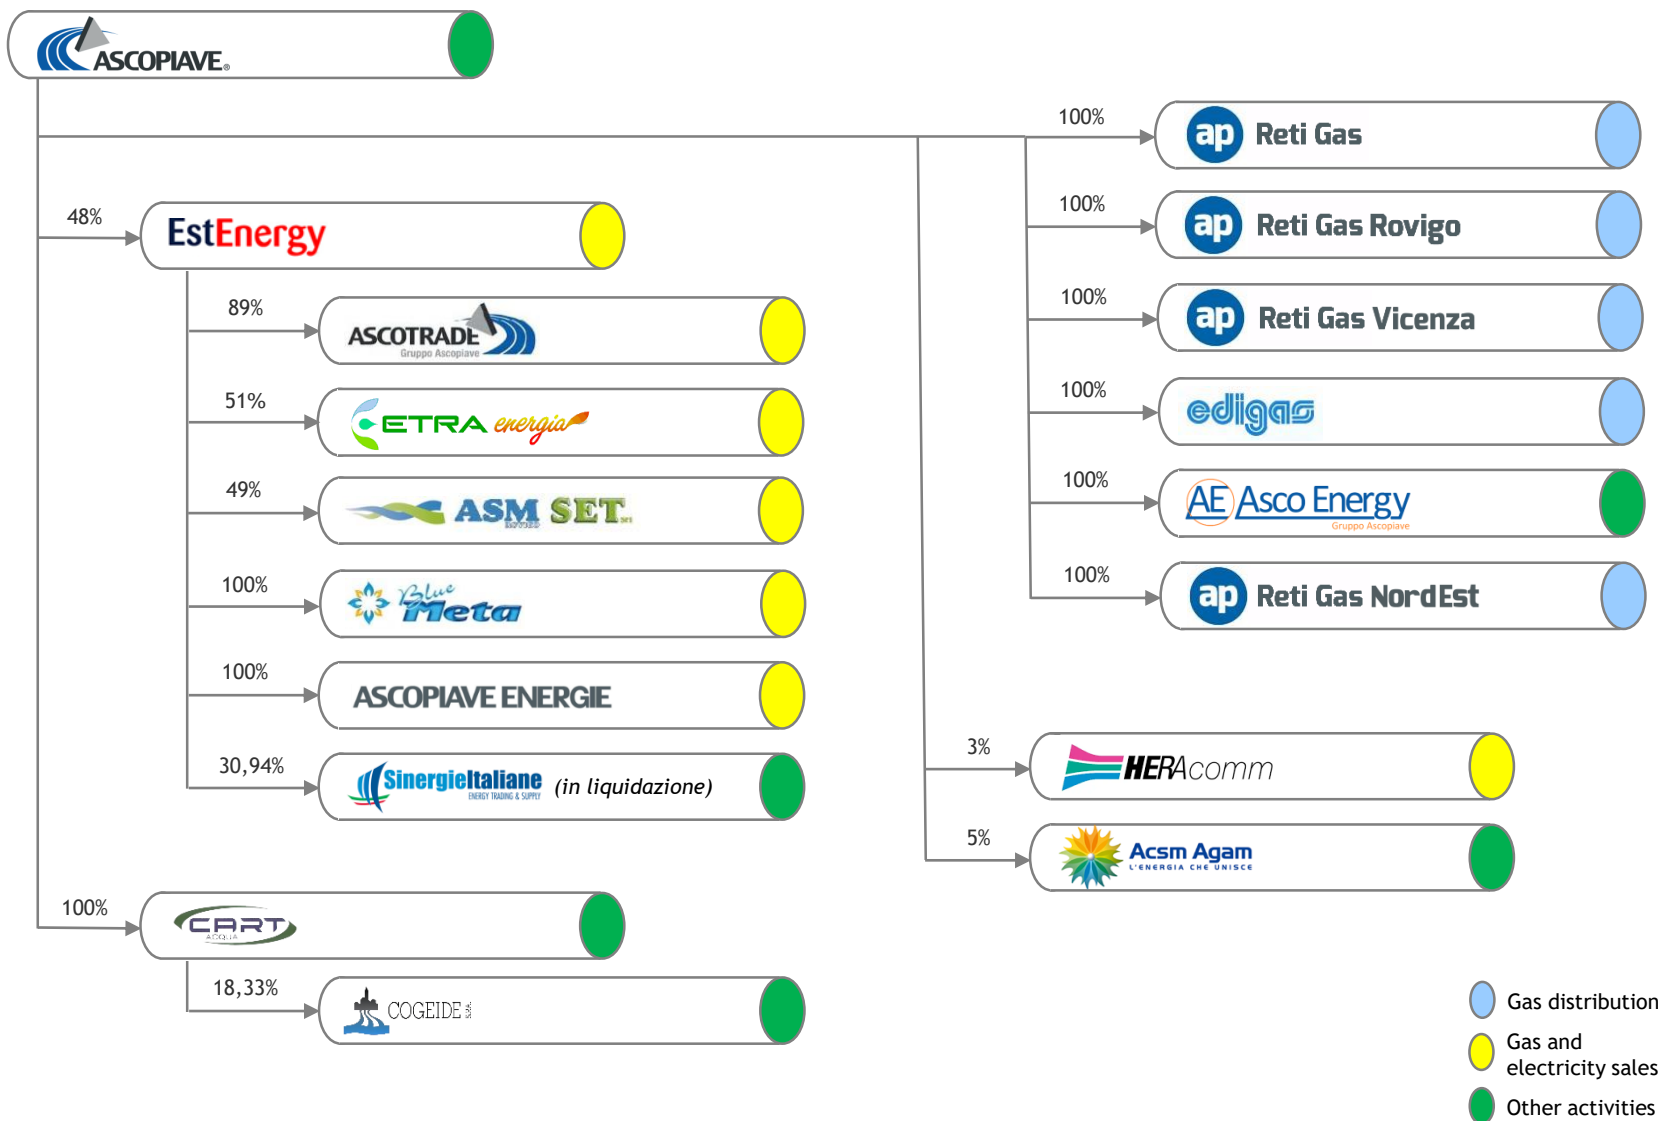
ASCOPIAVE

100% ap Reti Gas

100% ap Reti Gas Rovigo

100% ap Reti Gas Vicenza

100% edigas

100% AE Asco Energy Gruppo Ascopiave

100% ap Reti Gas NordEst

48% EstEnergy

89% ASCOTRADE Gruppo Ascopiave

51% ETRA energia

49% ASM SET

100% Blue Meta

100% ASCOPIAVE ENERGIE

30,94% SinergieItaliane ENERGY TRADING & SUPPLY (in liquidazione)

3% HERAcomm

5% Acsm Agam L'ENERGIA CHE UNISCE

100% CART ACQUA

18,33% COGEIDE

Gas distribution

Gas and electricity sales

Other activities